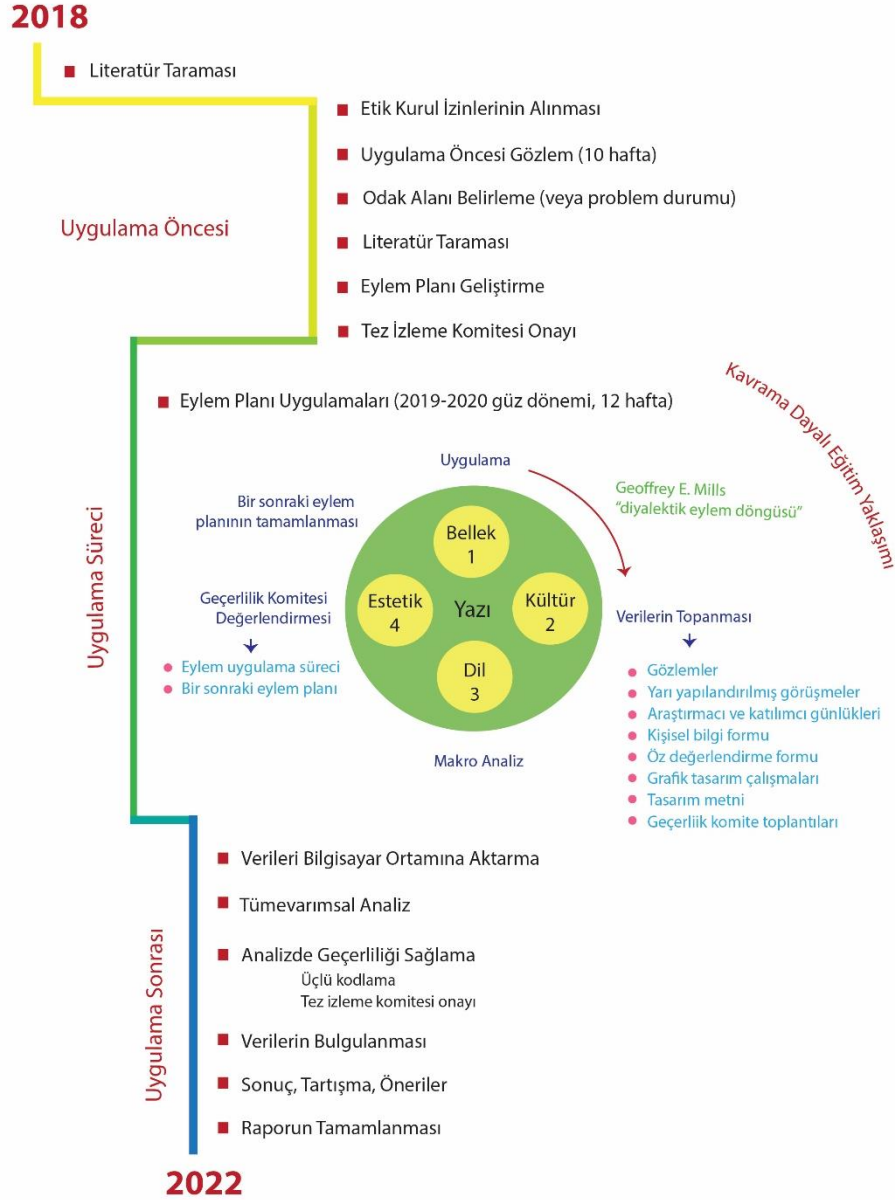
2018

Literatür Taraması

Etik Kurul İzinlerinin Alınması

Uygulama Öncesi Gözlem (10 hafta)

Odak Alanı Belirleme (veya problem durumu)

Uygulama Öncesi

Literatür Taraması

Eylem Planı Geliştirme

Tez İzleme Komitesi Onayı

Kavrama Dayalı Eğitim Yaklaşımı

Eylem Planı Uygulamaları (2019-2020 güz dönemi, 12 hafta)

Uygulama

Geoffrey E. Mills
"diyalektik eylem döngüsü"

Bir sonraki eylem planının tamamlanması

Uygulama Süreci

Bellek 1

Estetik 4

Yazı

Kültür 2

Dil 3

Geçerlilik Komitesi Değerlendirmesi

Eylem uygulama süreci
Bir sonraki eylem planı

Verilerin Topanması

Gözlemler
Yarı yapılandırılmış görüşmeler
Araştırmacı ve katılımcı günlükleri
Kişisel bilgi formu
Öz değerlendirme formu
Grafik tasarım çalışmaları
Tasarım metni
Geçerliik komite toplantıları

Makro Analiz

Verileri Bilgisayar Ortamına Aktarma

Tümevarımsal Analiz

Analizde Geçerliliği Sağlama
Üçlü kodlama
Tez izleme komitesi onayı

Uygulama Sonrası

Verilerin Bulgulanması

Sonuç, Tartışma, Öneriler

Raporun Tamamlanması

2022